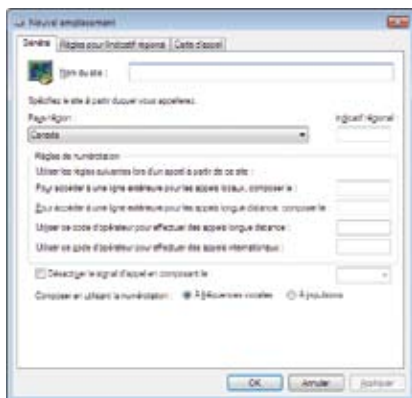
Nouvel emplacement

Général | Règles pour l'indicatif régional | Cartes d'appel

Nom du site :

Spécifiez le site à partir duquel vous appelerez.

Pays/région :

Indicatif régional

Canada

Règles de numérotation

Utiliser les règles suivantes lors d'un appel à partir de ce site :

Pour accéder à une ligne extérieure pour les appels locaux, composer le :

Pour accéder à une ligne extérieure pour les appels longue distance, composer le :

Utiliser ce code d'opérateur pour effectuer des appels longue distance :

Utiliser ce code d'opérateur pour effectuer des appels internationaux :

Désactiver le signal d'appel en composant le :

Composer en utilisant la numérotation : Fréquences vocales À impulsions

OK Annuler Appliquer